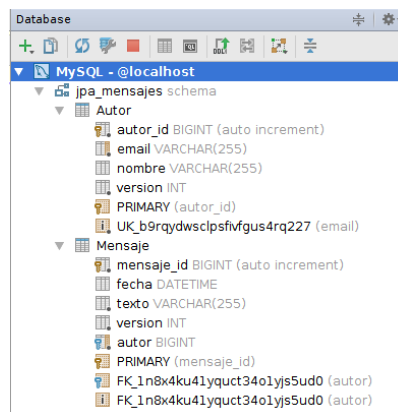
Database

MySQL - @localhost
jpa_mensajes schema
Autor
autor_id BIGINT (auto increment)
email VARCHAR(255)
nombre VARCHAR(255)
version INT
PRIMARY (autor_id)
UK_b9rqydwsclpsfivfgus4rq227 (email)
Mensaje
mensaje_id BIGINT (auto increment)
fecha DATETIME
texto VARCHAR(255)
version INT
autor BIGINT
PRIMARY (mensaje_id)
FK_1n8x4ku41yquct34o1yjs5ud0 (autor)
FK_1n8x4ku41yquct34o1yjs5ud0 (autor)